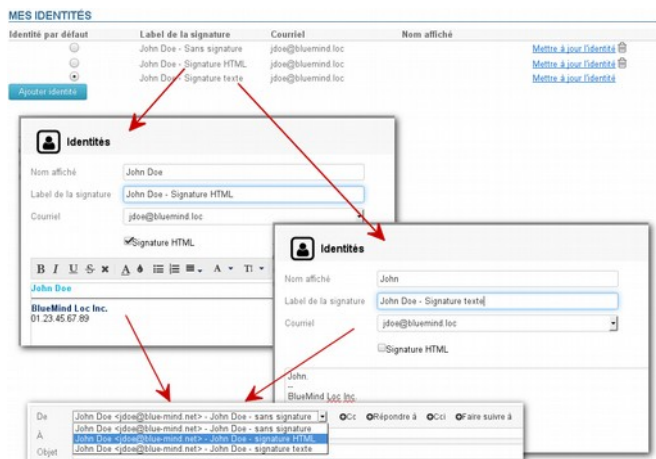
MES IDENTITÉS

| Identité par défaut | Label de la signature | Courriel | Nom affiché | |
|---|---|---|---|---|
| ○ | John Doe - Sans signature | jdoe@bluemind.loc | | Mettre à jour l'identité |
| ○ | John Doe - Signature HTML | jdoe@bluemind.loc | | Mettre à jour l'identité |
| ⦿ | John Doe - Signature texte | jdoe@bluemind.loc | | Mettre à jour l'identité |

Ajouter identité

Identités

Nom affiché John Doe

Label de la signature John Doe - Signature HTML

Courriel jdoe@bluemind.loc

Signature HTML

B I U S × A ☰ ☰ A TI

John Doe

BlueMind Loc Inc.
01.23.45.67.89

Identités

Nom affiché John

Label de la signature John Doe - Signature texte

Courriel jdoe@bluemind.loc

Signature HTML

John
--
BlueMind Loc Inc.

De John Doe <jdoe@blue-mind.net> - John Doe - sans signature

Cc Répondre à Cci Faire suivre à

À

Objet

John Doe <jdoe@blue-mind.net> - John Doe - sans signature
John Doe <jdoe@blue-mind.net> - John Doe - signature HTML
John Doe <jdoe@blue-mind.net> - John Doe - signature texte